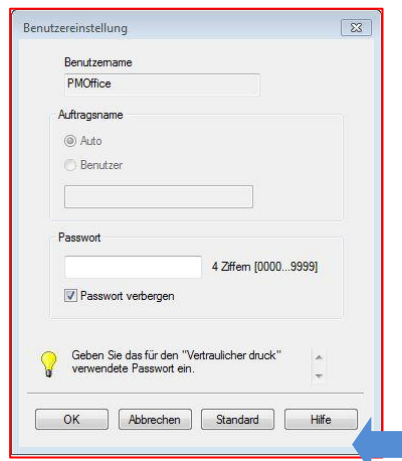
Benutzereinstellung

Benutzername

PMOffice

Auftragsname

Auto

Benutzer

Passwort

4 Ziffern [0000...9999]

Passwort verbergen

Geben Sie das für den "Vertraulicher druck" verwendete Passwort ein.

OK

Abbrechen

Standard

Hilfe